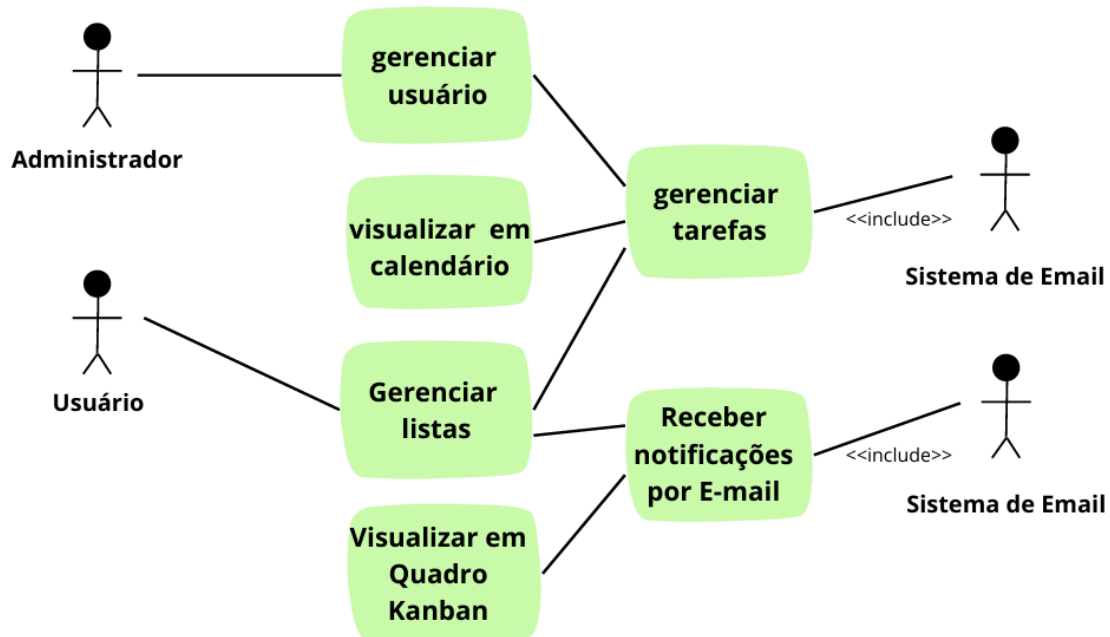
Administrador

gerenciar usuário

visualizar em calendário

gerenciar tarefas

<<include>>

Sistema de Email

Usuário

Gerenciar listas

Receber notificações por E-mail

<<include>>

Sistema de Email

Visualizar em Quadro Kanban